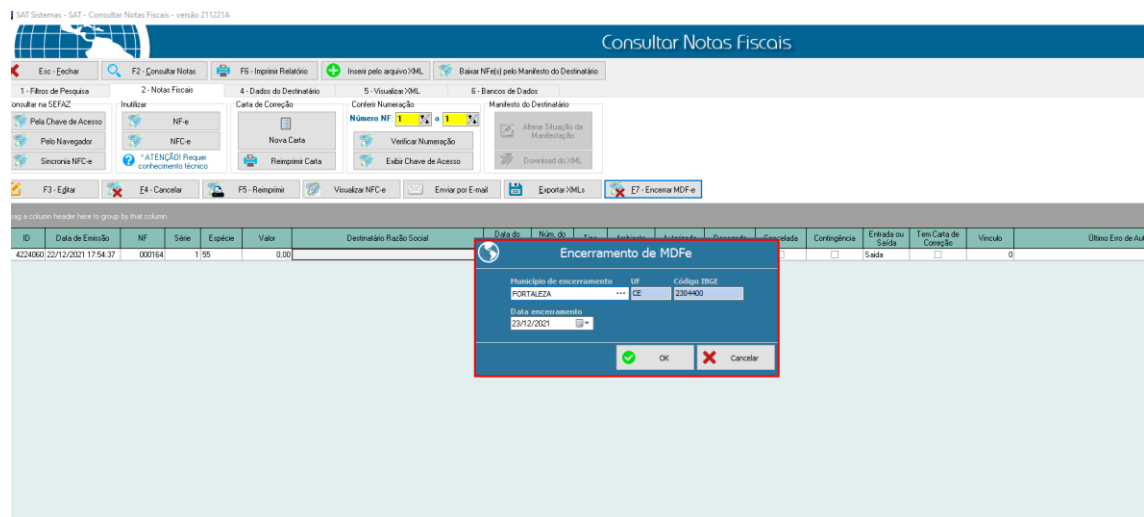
SAT Sistemas - SAT - Consultar Notas Fiscais - versão 211221A

Consultar Notas Fiscais

Esc - Fechar | F2 - Consultar Notas | F6 - Imprimir Relatório | Inserir pelo arquivo XML | Baixar NFe(s) pelo Manifesto do Destinatário

1 - Filtros de Pesquisa | 2 - Notas Fiscais | 4 - Dados do Destinatário | 5 - Visualizar XML | 6 - Bancos de Dados

Consultar na SEFAZ
Pela Chave de Acesso
Pelo Navegador
Sincronia NFC-e

Inutilizar
NF-e
NFC-e
*ATENÇÃO! Requer conhecimento técnico

Carta de Correção
Nova Carta
Reimprimir Carta

Conferir Numeração
Número NF 1 a 1
Verificar Numeração
Exibir Chave de Acesso

Manifesto do Destinatário
Alterar Situação da Manifestação
Download do XML

F3 - Editar | F4 - Cancelar | F5 - Reimprimir | Visualizar NFC-e | Enviar por E-mail | Exportar XMLs | F7 - Encerrar MDF-e

rag a column header here to group by that column

| ID | Data de Emissão | NF | Série | Espécie | Valor | Destinatário Razão Social | Data do | Núm. do | Tipo | Ambiente | Autorizada | Denegada | Cancelada | Contingência | Entrada ou Saída | Tem Carta de Correção | Vínculo | Último Erro de Au |
|---|---|---|---|---|---|---|---|---|---|---|---|---|---|---|---|---|---|---|
| 4224060 | 22/12/2021 17:54:37 | 000164 | 1 | 55 | 0,00 | | | | | | | | | | Saída | | 0 | |

Encerramento de MDFe

Município de encerramento
FORTALEZA
UF
CE
Código IBGE
2304400
Data encerramento
23/12/2021

OK
Cancelar